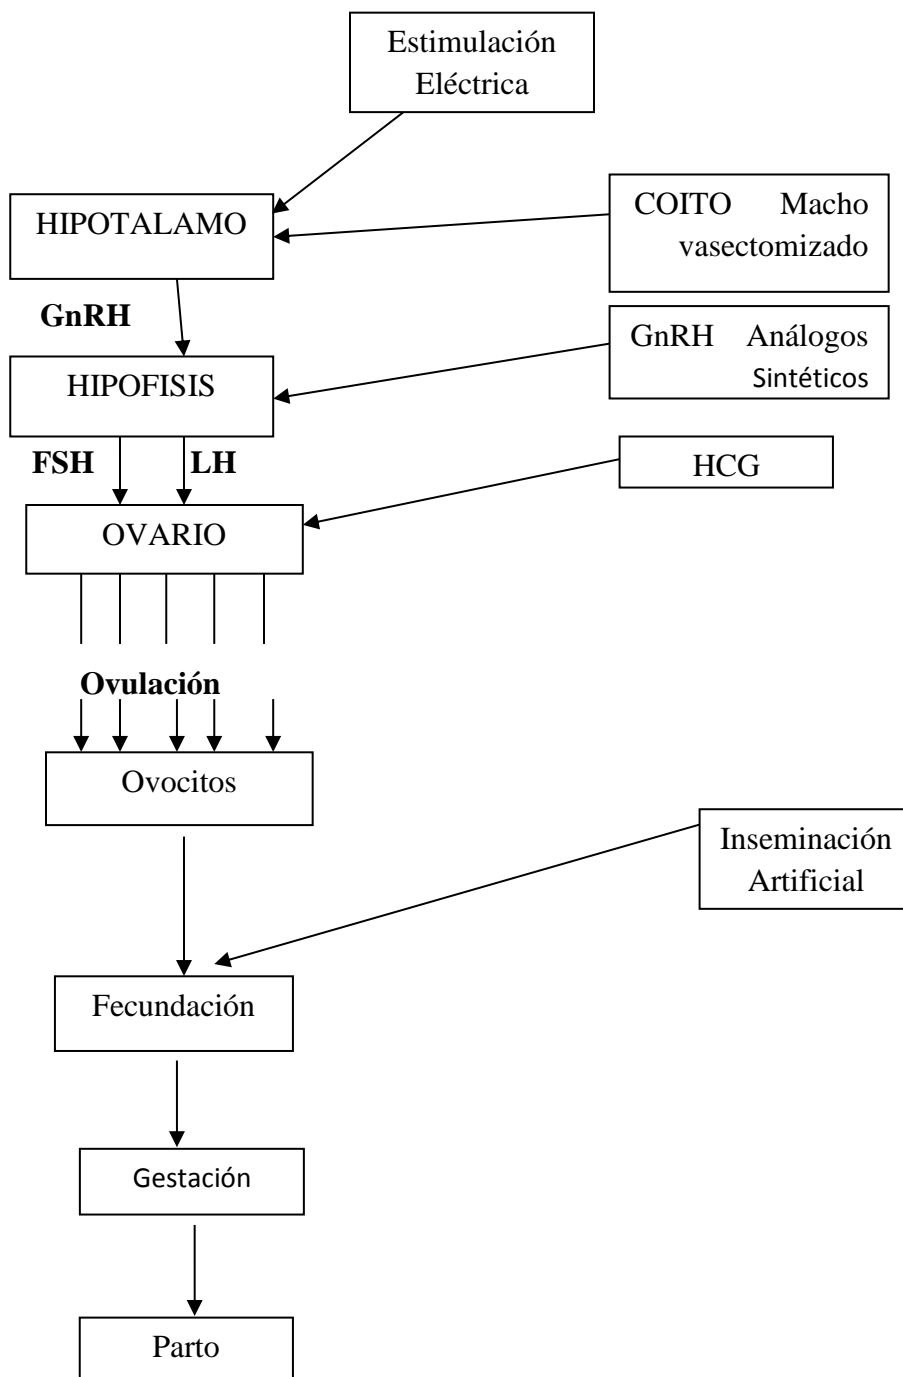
Estimulación Eléctrica

HIPOTALAMO

COITO Macho vasectomizado

GnRH

HIPOFISIS

GnRH Análogos Sintéticos

FSH LH

HCG

OVARIO

Ovulación

Ovocitos

Inseminación Artificial

Fecundación

Gestación

Parto